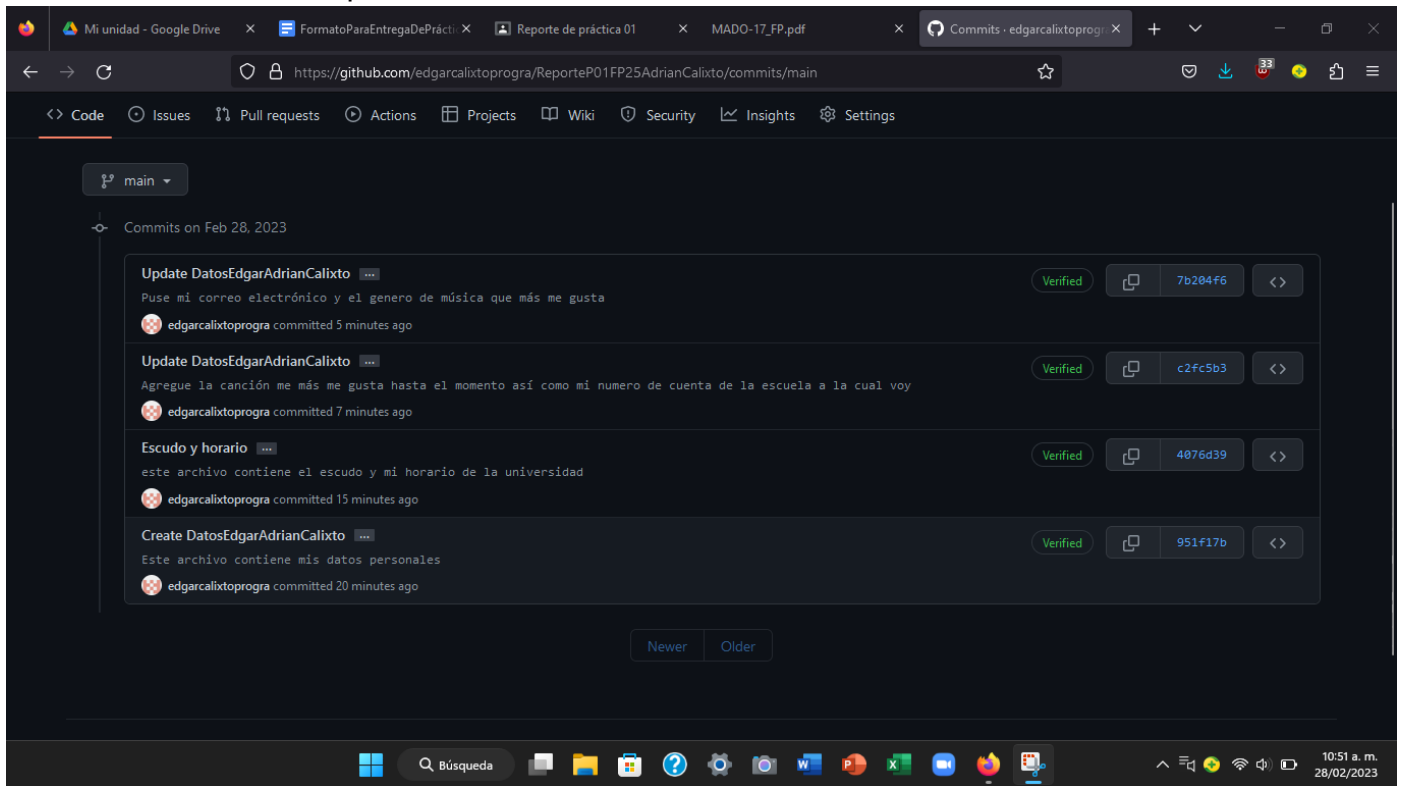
Mi unidad - Google Drive ×
FormatoParaEntregaDePráctic ×
Reporte de práctica 01 ×
MADO-17_FP.pdf ×
Commits · edgarcalixtoprogr ×

https://github.com/edgarcalixtoprogra/ReporteP01FP25AdrianCalixto/commits/main

33

Code  Issues  Pull requests  Actions  Projects  Wiki  Security  Insights  Settings

main

Commits on Feb 28, 2023

Update DatosEdgarAdrianCalixto ...
Puse mi correo electrónico y el genero de música que más me gusta
edgarcalixtoprogra committed 5 minutes ago
Verified 7b204f6

Update DatosEdgarAdrianCalixto ...
Agregue la canción me más me gusta hasta el momento así como mi numero de cuenta de la escuela a la cual voy
edgarcalixtoprogra committed 7 minutes ago
Verified c2fc5b3

Escudo y horario ...
este archivo contiene el escudo y mi horario de la universidad
edgarcalixtoprogra committed 15 minutes ago
Verified 4076d39

Create DatosEdgarAdrianCalixto ...
Este archivo contiene mis datos personales
edgarcalixtoprogra committed 20 minutes ago
Verified 951f17b

Newer Older

Búsqueda

10:51 a. m.
28/02/2023